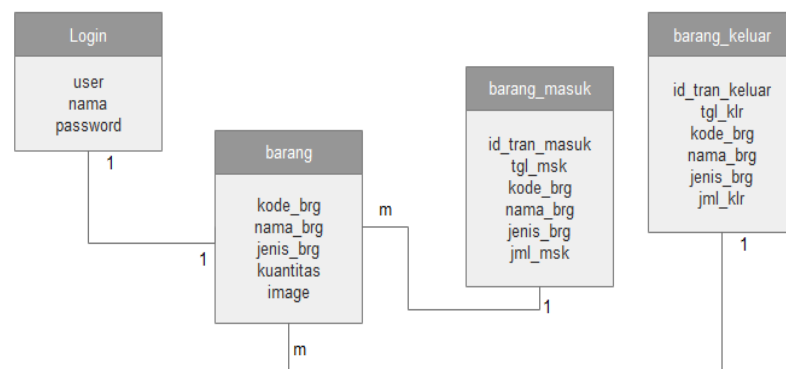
Login

user
nama
password

1

barang

kode_brg
nama_brg
jenis_brg
kuantitas
image

1

m

m

barang_masuk

id_tran_masuk
tgl_msk
kode_brg
nama_brg
jenis_brg
jml_msk

1

barang_keluar

id_tran_keluar
tgl_klr
kode_brg
nama_brg
jenis_brg
jml_klr

1